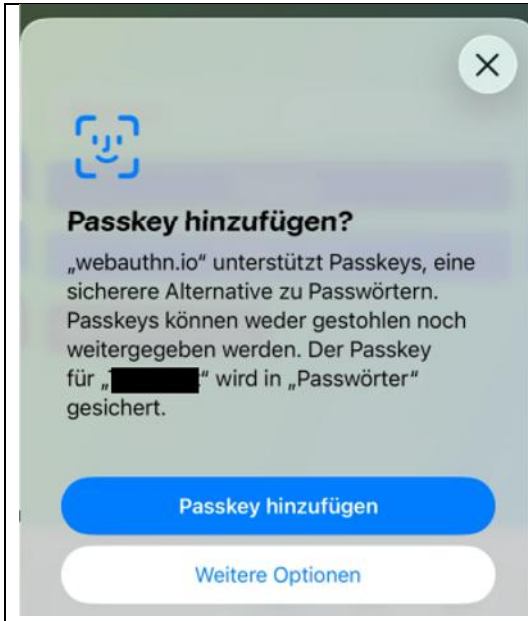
×

Passkey hinzufügen?

„webauthn.io" unterstützt Passkeys, eine sicherere Alternative zu Passwörtern. Passkeys können weder gestohlen noch weitergegeben werden. Der Passkey für „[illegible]" wird in „Passwörter" gesichert.

Passkey hinzufügen

Weitere Optionen